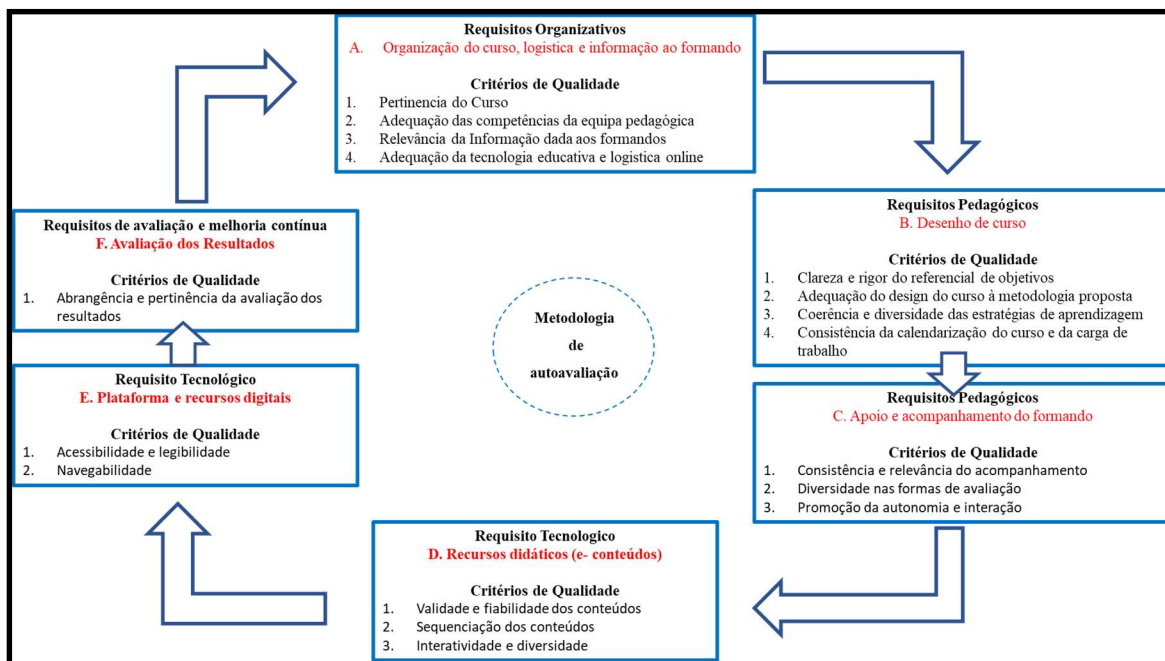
Requisitos Organizativos
A. Organização do curso, logistica e informação ao formando

Critérios de Qualidade
1. Pertinencia do Curso
2. Adequação das competências da equipa pedagógica
3. Relevância da Informação dada aos formandos
4. Adequação da tecnologia educativa e logistica online

Requisitos Pedagógicos
B. Desenho de curso

Critérios de Qualidade
1. Clareza e rigor do referencial de objetivos
2. Adequação do design do curso à metodologia proposta
3. Coerência e diversidade das estratégias de aprendizagem
4. Consistência da calendarização do curso e da carga de trabalho

Requisitos Pedagógicos
C. Apoio e acompanhamento do formando

Critérios de Qualidade
1. Consistência e relevância do acompanhamento
2. Diversidade nas formas de avaliação
3. Promoção da autonomia e interação

Requisito Tecnologico
D. Recursos didáticos (e- conteúdos)

Critérios de Qualidade
1. Validade e fiabilidade dos conteúdos
2. Sequenciação dos conteúdos
3. Interatividade e diversidade

Requisito Tecnológico
E. Plataforma e recursos digitais

Critérios de Qualidade
1. Acessibilidade e legibilidade
2. Navegabilidade

Requisitos de avaliação e melhoria contínua
F. Avaliação dos Resultados

Critérios de Qualidade
1. Abrangência e pertinência da avaliação dos resultados

Metodologia de autoavaliação